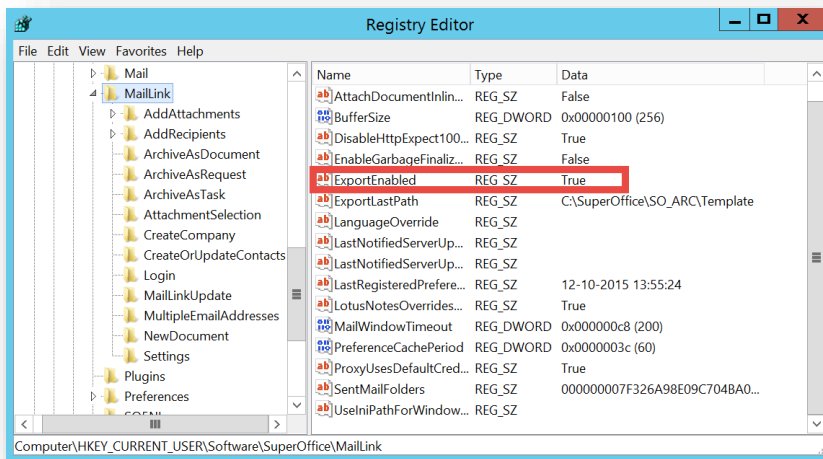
Registry Editor

File Edit View Favorites Help

Mail
MailLink
AddAttachments
AddRecipients
ArchiveAsDocument
ArchiveAsRequest
ArchiveAsTask
AttachmentSelection
CreateCompany
CreateOrUpdateContacts
Login
MailLinkUpdate
MultipleEmailAddresses
NewDocument
Settings
Plugins
Preferences
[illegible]

| Name | Type | Data |
|---|---|---|
| AttachDocumentInlin... | REG_SZ | False |
| BufferSize | REG_DWORD | 0x00000100 (256) |
| DisableHttpExpect100... | REG_SZ | True |
| EnableGarbageFinaliz... | REG_SZ | False |
| ExportEnabled | REG_SZ | True |
| ExportLastPath | REG_SZ | C:\SuperOffice\SO_ARC\Template |
| LanguageOverride | REG_SZ | |
| LastNotifiedServerUp... | REG_SZ | |
| LastNotifiedServerUp... | REG_SZ | |
| LastRegisteredPrefere... | REG_SZ | 12-10-2015 13:55:24 |
| LotusNotesOverrides... | REG_SZ | True |
| MailWindowTimeout | REG_DWORD | 0x000000c8 (200) |
| PreferenceCachePeriod | REG_DWORD | 0x0000003c (60) |
| ProxyUsesDefaultCred... | REG_SZ | True |
| SentMailFolders | REG_SZ | 000000007F326A98E09C704BA0... |
| UseIniPathForWindow... | REG_SZ | |

Computer\HKEY_CURRENT_USER\Software\SuperOffice\MailLink